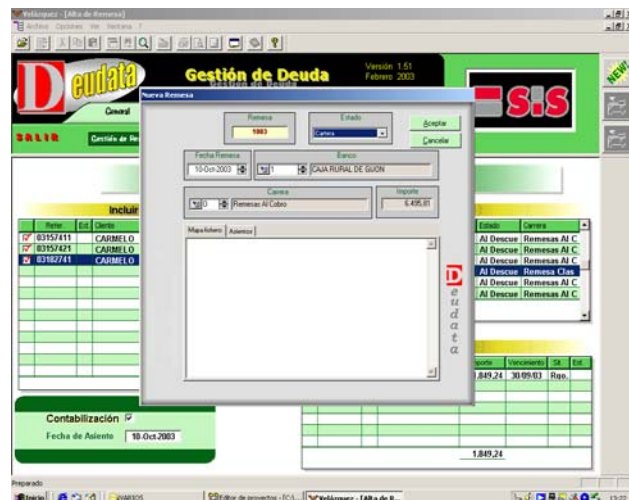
Velázquez - [Alta de Remesa]
Archivo Opciones Ver Ventana ?

D eudata
General
SALIR
Gestión de Deuda
Gestión de Deuda
Versión 1.51
Febrero 2003
S|S
NEW

Nueva Remesa
Remesa
1003
Estado
Cartera
Aceptar
Cancelar
Fecha Remesa
10-Oct-2003
Banco
1
CAJA RURAL DE GIJON
Cartera
0
Remesas Al Cobro
Importe
6.495,81
Mapa fichero
Asientos
D
e
u
d
a
t
a

Incluir
Refer. | Est. | Cliente
03157411 | | CARMELO
03157421 | | CARMELO
03182741 | | CARMELO

Estado | Cartera
Al Descue | Remesas Al C
Al Descue | Remesas Al C
Al Descue | Remesas Al C
Al Descue | Remesa Clas
Al Descue | Remesas Al C
Al Descue | Remesas Al C

Importe | Vencimiento | Sit. | Ent.
1.849,24 | 30/09/03 | Rgo. |

1.849,24

Contabilización
Fecha de Asiento
10-Oct-2003

Preparado
Inicio
Editor de proyectos - [C:\...
Velázquez - [Alta de R...
13:22